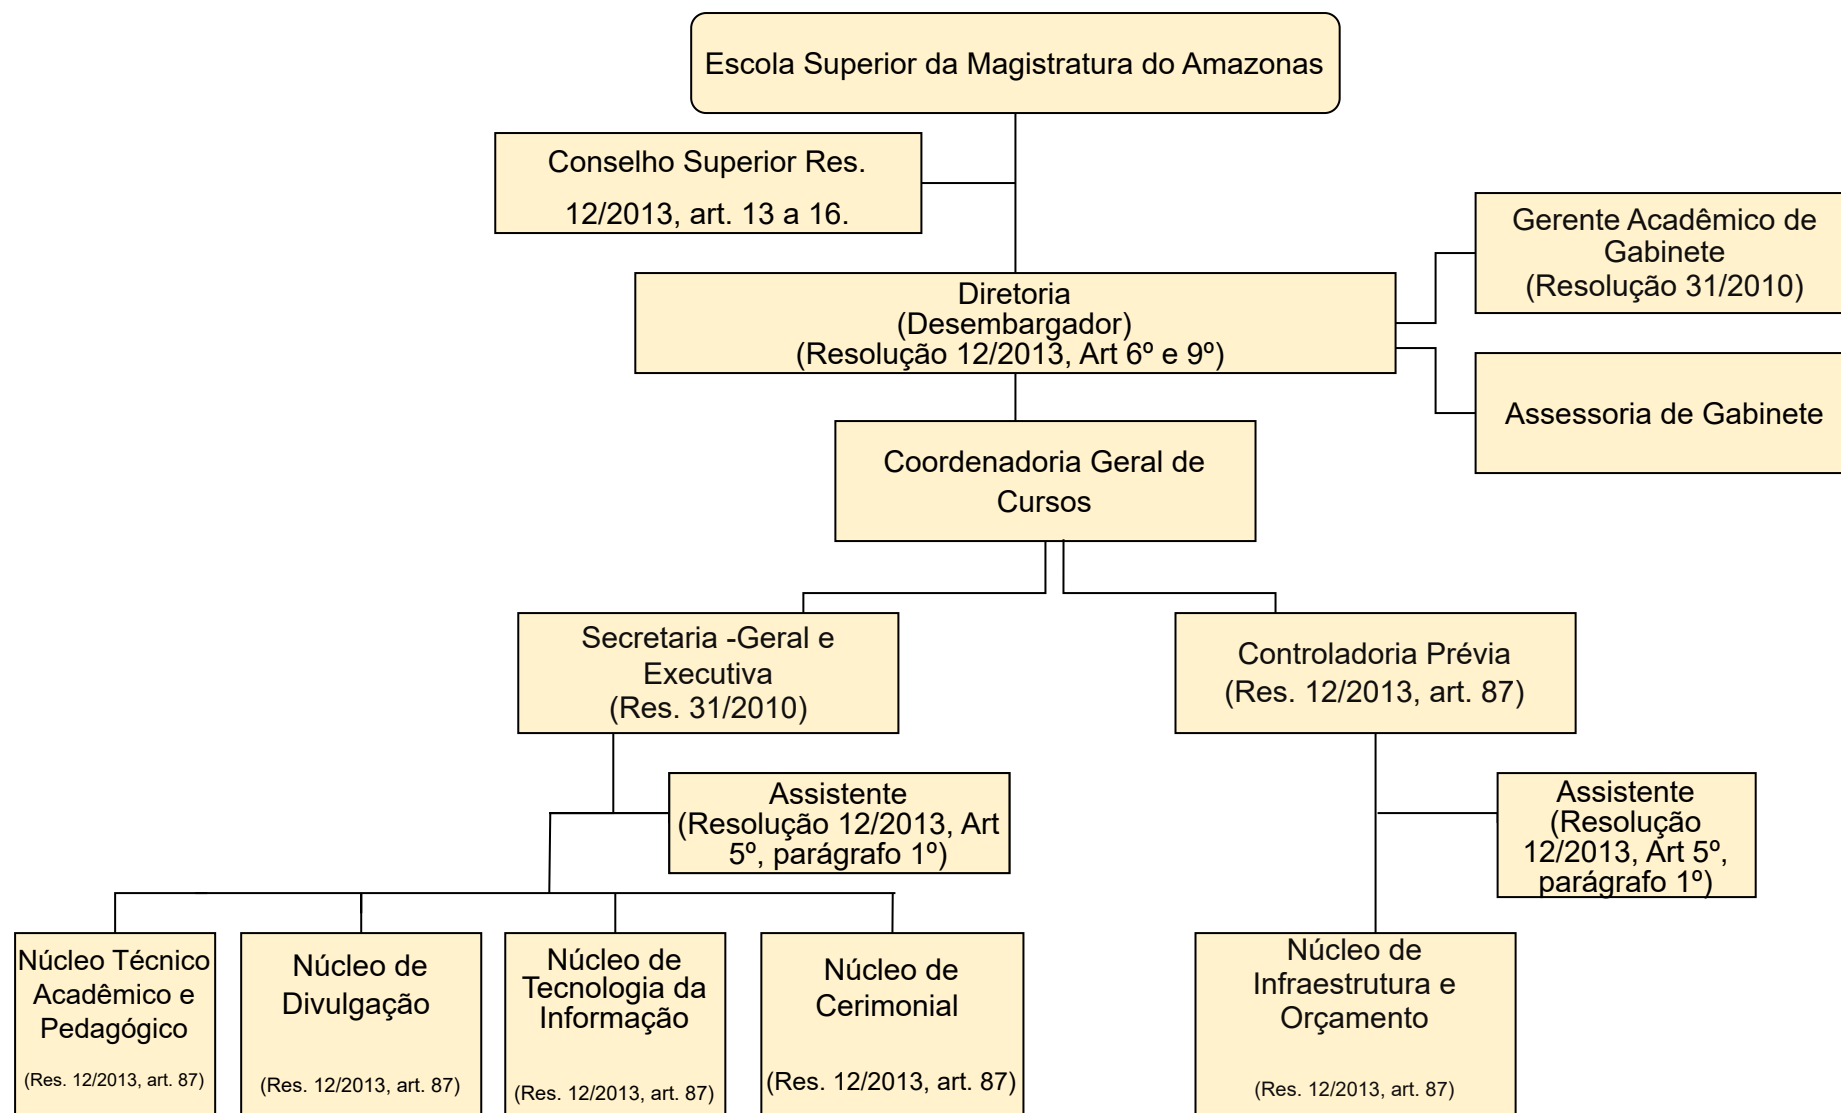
Escola Superior da Magistratura do Amazonas

Conselho Superior Res. 12/2013, art. 13 a 16.

Gerente Acadêmico de Gabinete (Resolução 31/2010)

Diretoria (Desembargador) (Resolução 12/2013, Art 6º e 9º)

Assessoria de Gabinete

Coordenadoria Geral de Cursos

Secretaria -Geral e Executiva (Res. 31/2010)

Controladoria Prévia (Res. 12/2013, art. 87)

Assistente (Resolução 12/2013, Art 5º, parágrafo 1º)

Assistente (Resolução 12/2013, Art 5º, parágrafo 1º)

Núcleo Técnico Acadêmico e Pedagógico (Res. 12/2013, art. 87)

Núcleo de Divulgação (Res. 12/2013, art. 87)

Núcleo de Tecnologia da Informação (Res. 12/2013, art. 87)

Núcleo de Cerimonial (Res. 12/2013, art. 87)

Núcleo de Infraestrutura e Orçamento (Res. 12/2013, art. 87)